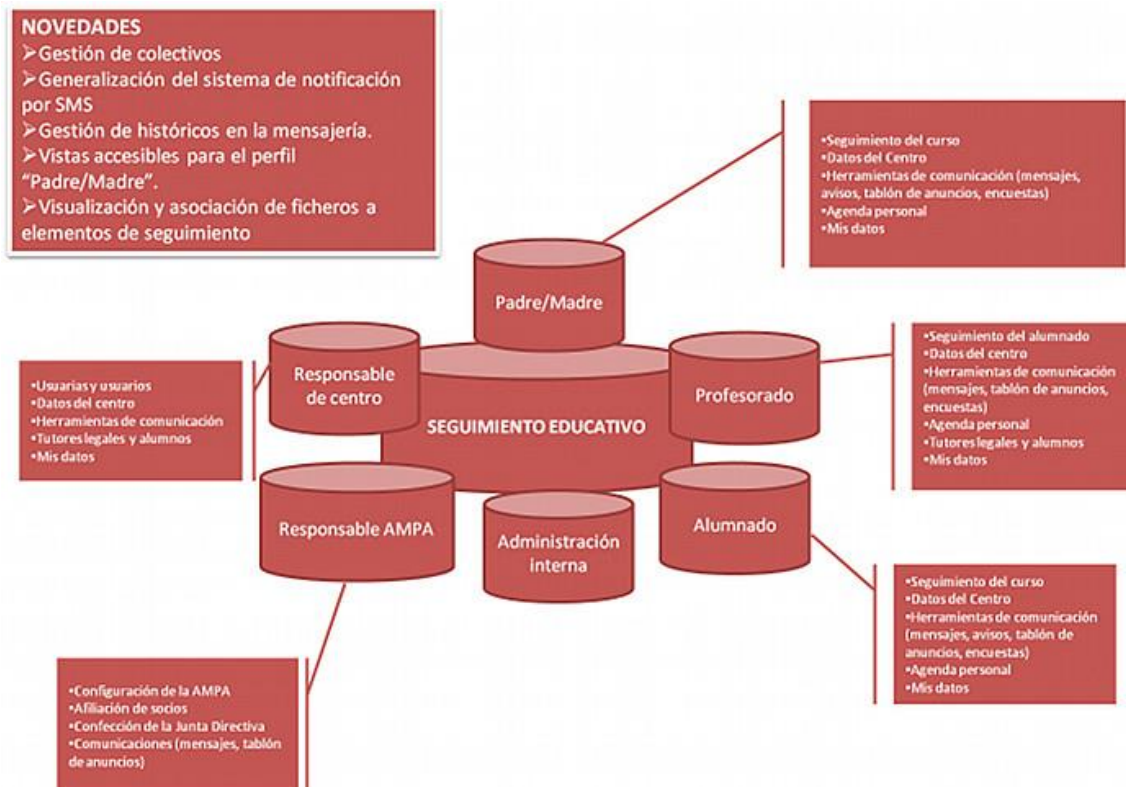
NOVEDADES
➢Gestión de colectivos
➢Generalización del sistema de notificación por SMS
➢Gestión de históricos en la mensajería.
➢Vistas accesibles para el perfil "Padre/Madre".
➢Visualización y asociación de ficheros a elementos de seguimiento

•Seguimiento del curso
•Datos del Centro
•Herramientas de comunicación (mensajes, avisos, tablón de anuncios, encuestas)
•Agenda personal
•Mis datos

Padre/Madre

•Seguimiento del alumnado
•Datos del centro
•Herramientas de comunicación (mensajes, tablón de anuncios, encuestas)
•Agenda personal
•Tutores legales y alumnos
•Mis datos

•Usuarias y usuarios
•Datos del centro
•Herramientas de comunicación
•Tutores legales y alumnos
•Mis datos

Responsable de centro

SEGUIMIENTO EDUCATIVO

Profesorado

Responsable AMPA

Administración interna

Alumnado

•Seguimiento del curso
•Datos del Centro
•Herramientas de comunicación (mensajes, avisos, tablón de anuncios, encuestas)
•Agenda personal
•Mis datos

•Configuración de la AMPA
•Afiliación de socios
•Confección de la Junta Directiva
•Comunicaciones (mensajes, tablón de anuncios)